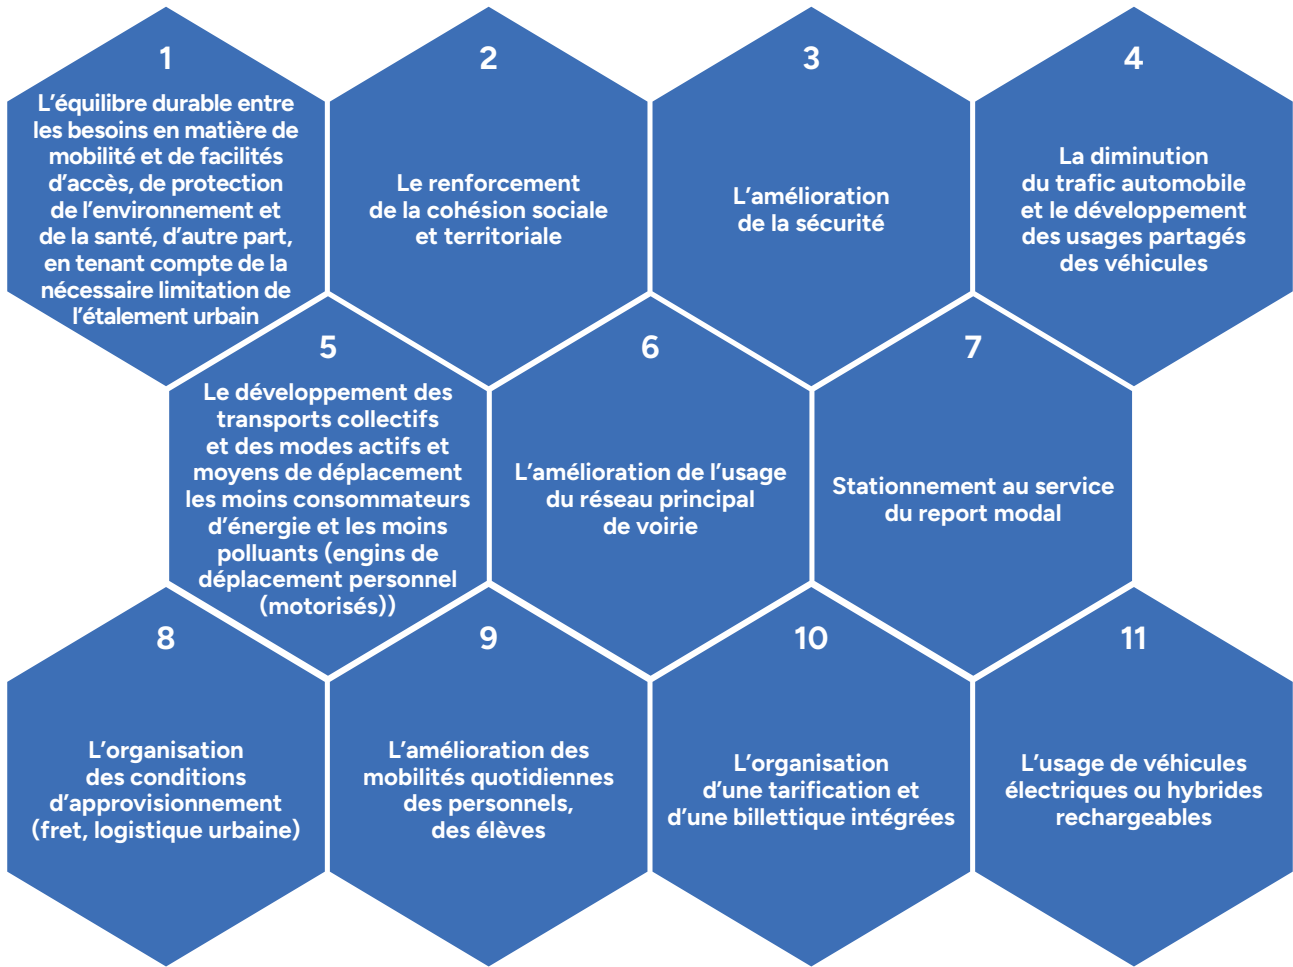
1
L'équilibre durable entre les besoins en matière de mobilité et de facilités d'accès, de protection de l'environnement et de la santé, d'autre part, en tenant compte de la nécessaire limitation de l'étalement urbain

2
Le renforcement de la cohésion sociale et territoriale

3
L'amélioration de la sécurité

4
La diminution du trafic automobile et le développement des usages partagés des véhicules

5
Le développement des transports collectifs et des modes actifs et moyens de déplacement les moins consommateurs d'énergie et les moins polluants (engins de déplacement personnel (motorisés))

6
L'amélioration de l'usage du réseau principal de voirie

7
Stationnement au service du report modal

8
L'organisation des conditions d'approvisionnement (fret, logistique urbaine)

9
L'amélioration des mobilités quotidiennes des personnels, des élèves

10
L'organisation d'une tarification et d'une billettique intégrées

11
L'usage de véhicules électriques ou hybrides rechargeables